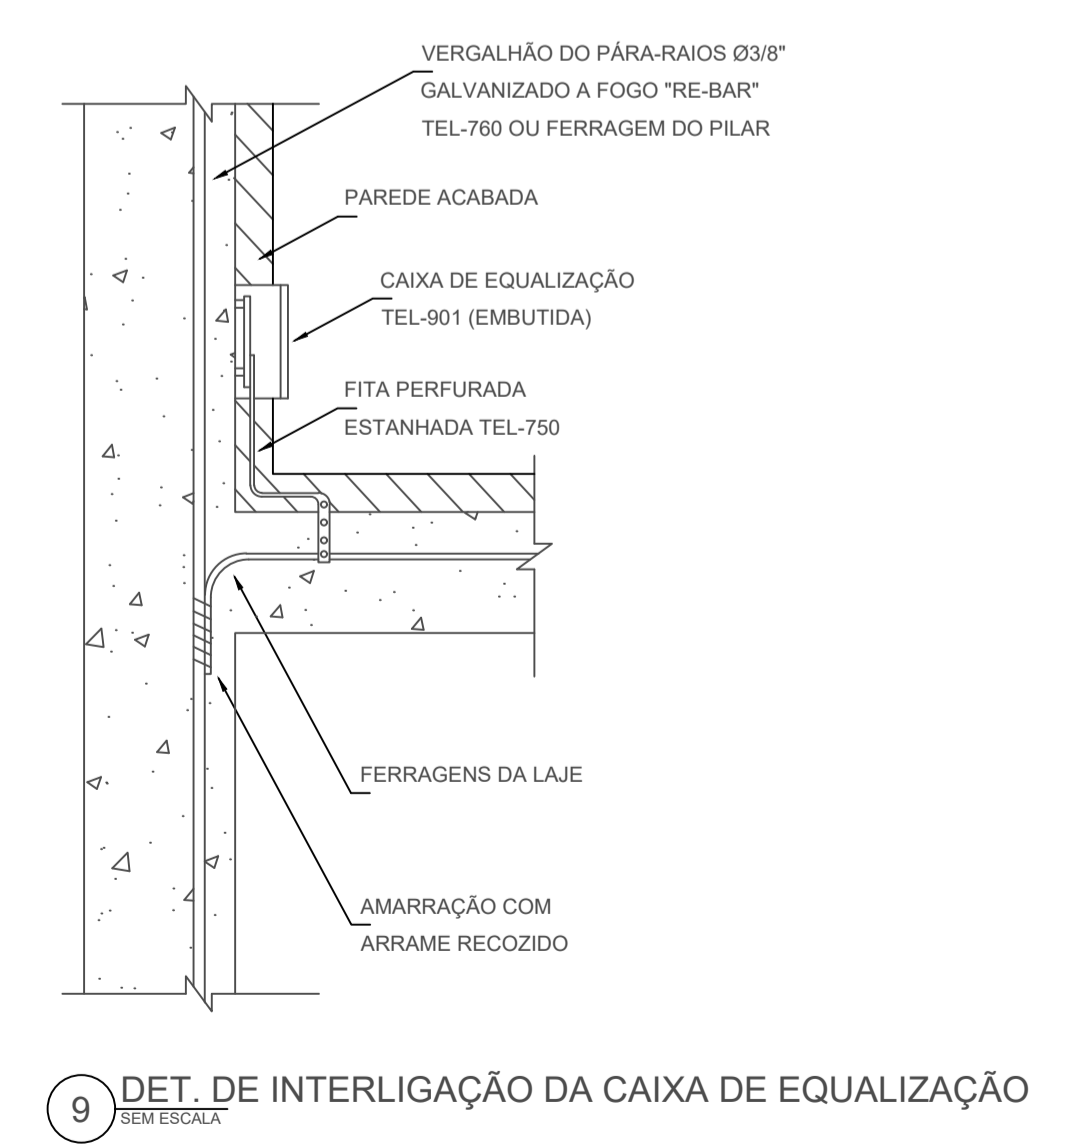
VERGALHÃO DO PÁRA-RAIOS Ø3/8"
GALVANIZADO A FOGO "RE-BAR"
TEL-760 OU FERRAGEM DO PILAR

PAREDE ACABADA

CAIXA DE EQUALIZAÇÃO
TEL-901 (EMBUTIDA)

FITA PERFURADA
ESTANHADA TEL-750

FERRAGENS DA LAJE

AMARRAÇÃO COM
ARRAME RECOZIDO

9 DET. DE INTERLIGAÇÃO DA CAIXA DE EQUALIZAÇÃO
SEM ESCALA